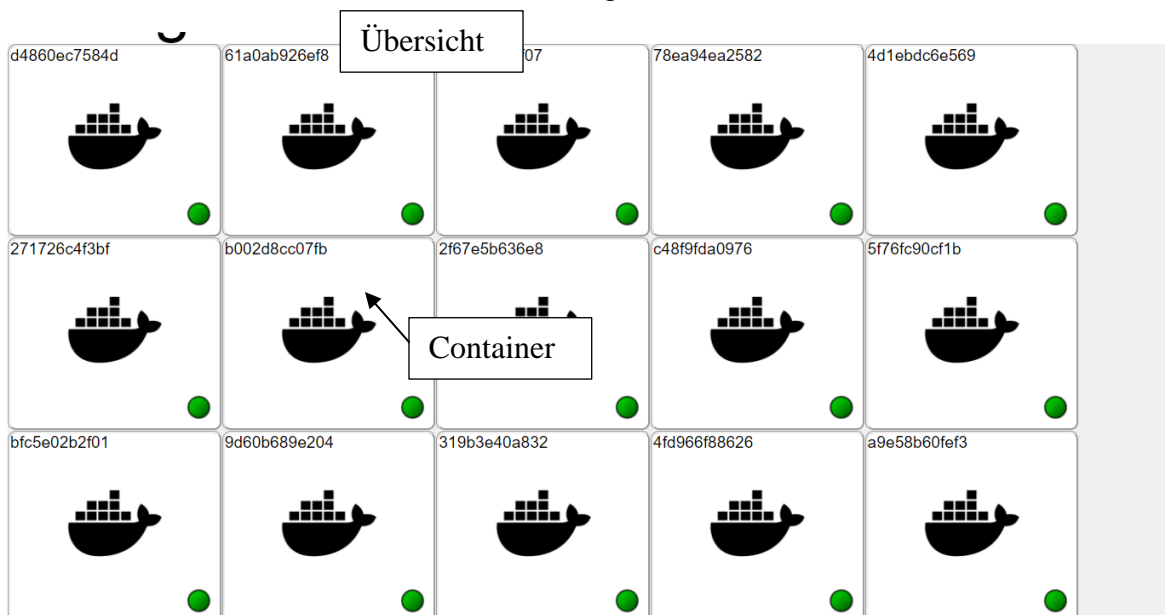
Übersicht

d4860ec7584d
61a0ab926ef8
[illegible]f07
78ea94ea2582
4d1ebdc6e569

271726c4f3bf
b002d8cc07fb
2f67e5b636e8
c48f9fda0976
5f76fc90cf1b

Container

bfc5e02b2f01
9d60b689e204
319b3e40a832
4fd966f88626
a9e58b60fef3